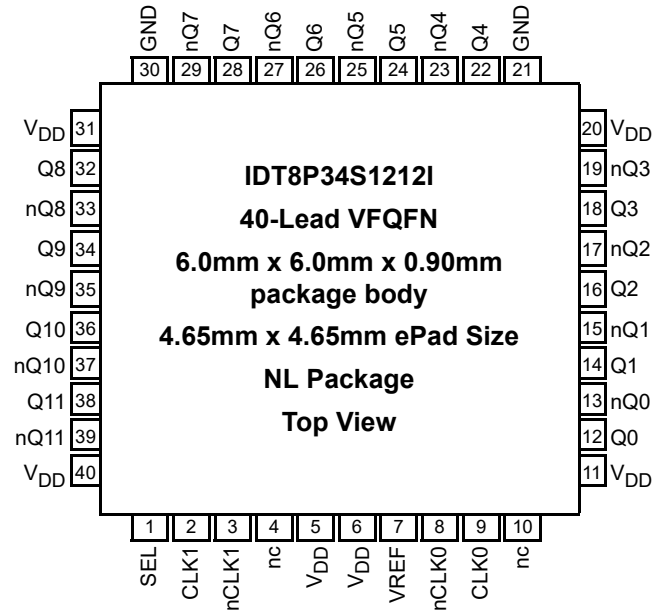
GND nQ7 Q7 nQ6 Q6 nQ5 Q5 nQ4 Q4 GND
30 29 28 27 26 25 24 23 22 21

$V_{DD}$ 31
Q8 32
nQ8 33
Q9 34
nQ9 35
Q10 36
nQ10 37
Q11 38
nQ11 39
$V_{DD}$ 40

IDT8P34S1212I
40-Lead VFQFN
6.0mm x 6.0mm x 0.90mm package body
4.65mm x 4.65mm ePad Size
NL Package
Top View

20 $V_{DD}$
19 nQ3
18 Q3
17 nQ2
16 Q2
15 nQ1
14 Q1
13 nQ0
12 Q0
11 $V_{DD}$

1 2 3 4 5 6 7 8 9 10
SEL CLK1 nCLK1 nc $V_{DD}$ $V_{DD}$ VREF nCLK0 CLK0 nc